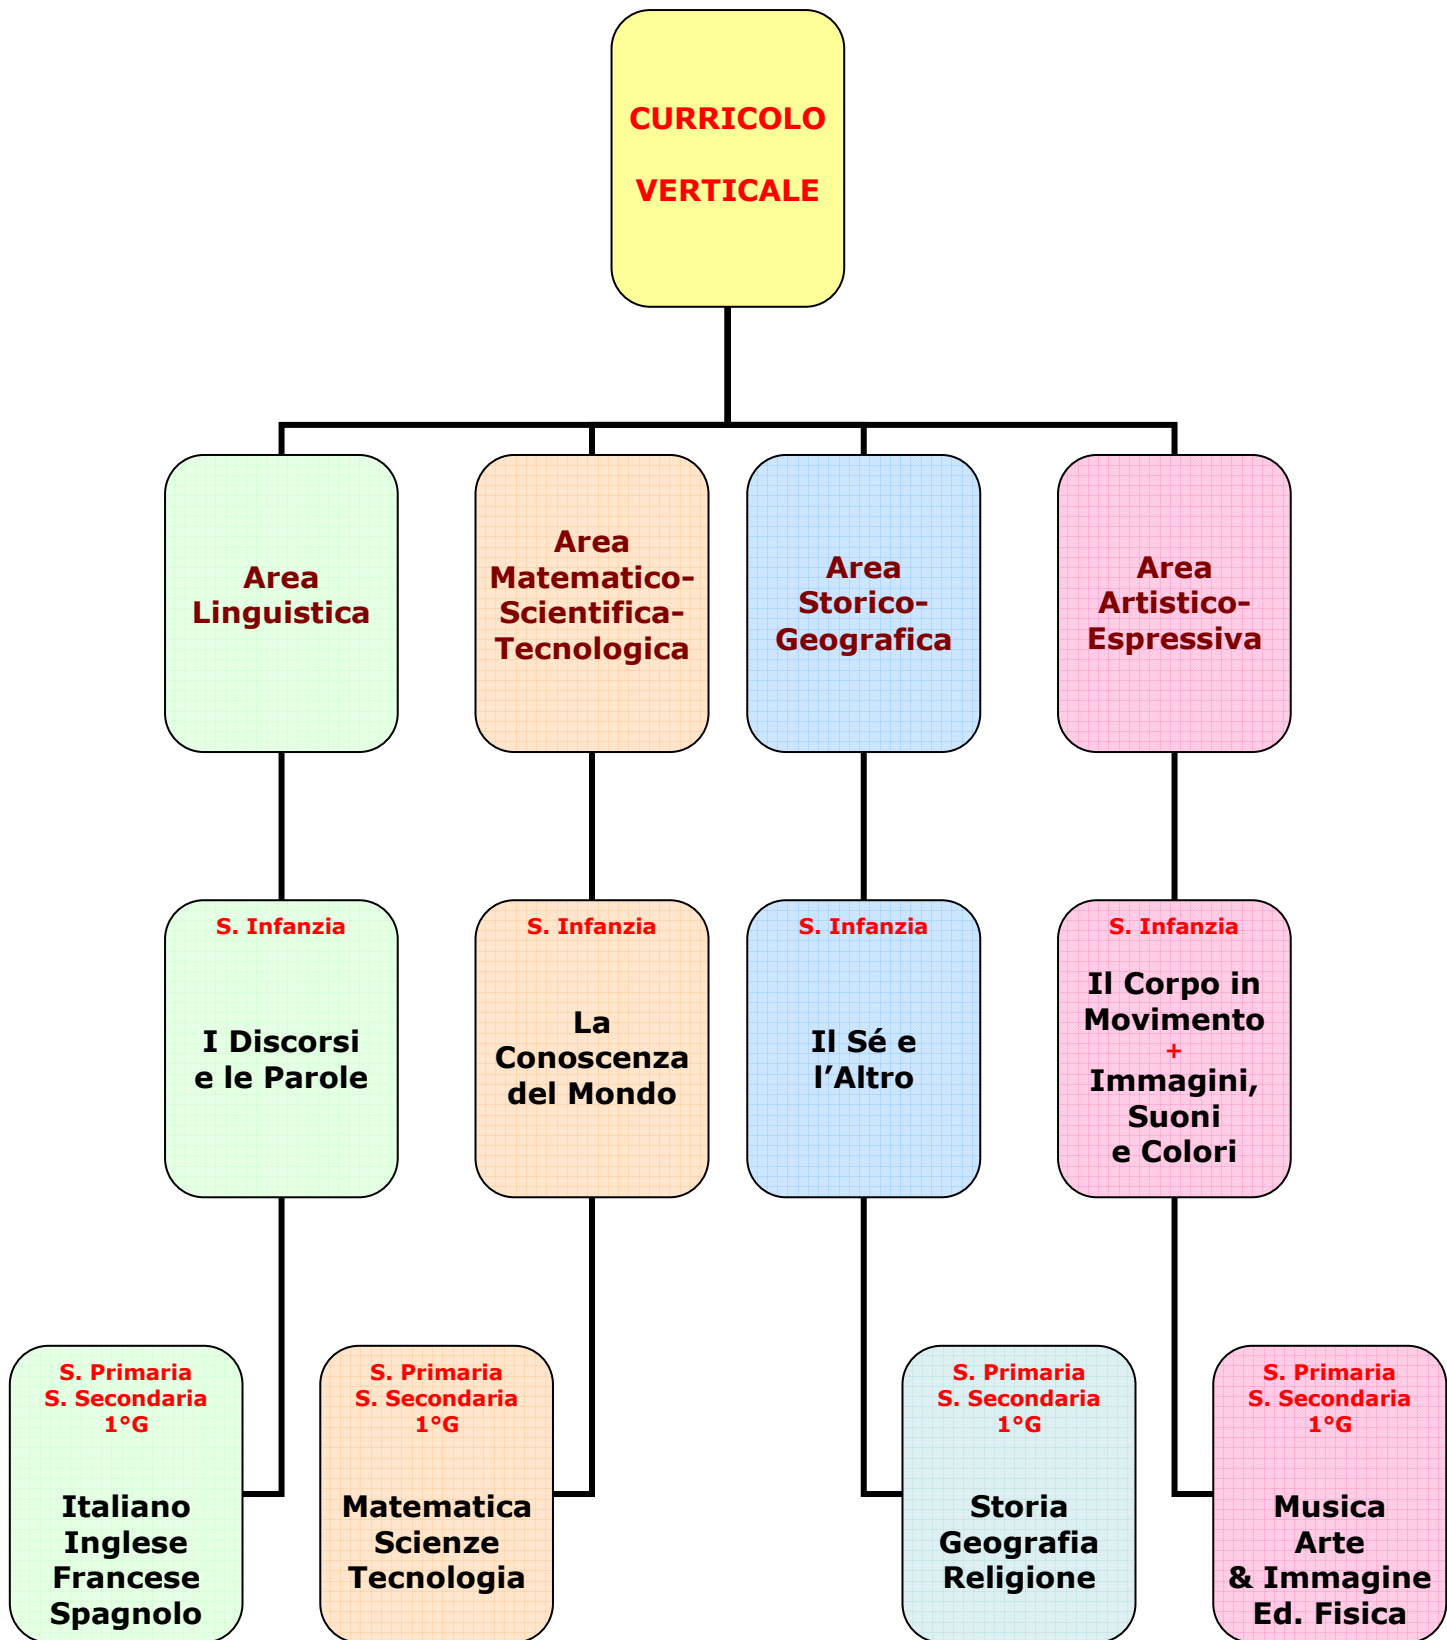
CURRICOLO

VERTICALE

Area Linguistica

Area Matematico-Scientifica-Tecnologica

Area Storico-Geografica

Area Artistico-Espressiva

S. Infanzia

I Discorsi e le Parole

S. Infanzia

La Conoscenza del Mondo

S. Infanzia

Il Sé e l'Altro

S. Infanzia

Il Corpo in Movimento + Immagini, Suoni e Colori

S. Primaria S. Secondaria 1°G

Italiano Inglese Francese Spagnolo

S. Primaria S. Secondaria 1°G

Matematica Scienze Tecnologia

S. Primaria S. Secondaria 1°G

Storia Geografia Religione

S. Primaria S. Secondaria 1°G

Musica Arte & Immagine Ed. Fisica